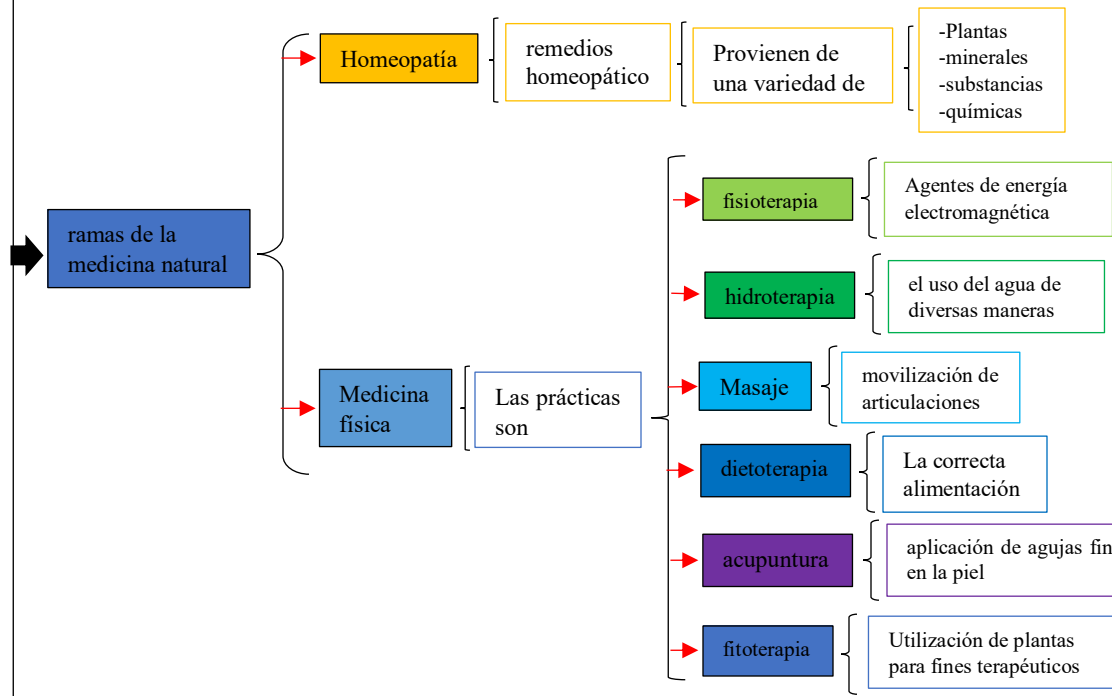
ramas de la medicina natural

Homeopatía

remedios homeopático

Provienen de una variedad de

-Plantas
-minerales
-substancias
-químicas

Medicina física

Las prácticas son

fisioterapia

Agentes de energía electromagnética

hidroterapia

el uso del agua de diversas maneras

Masaje

movilización de articulaciones

dietoterapia

La correcta alimentación

acupuntura

aplicación de agujas fin en la piel

fitoterapia

Utilización de plantas para fines terapéuticos